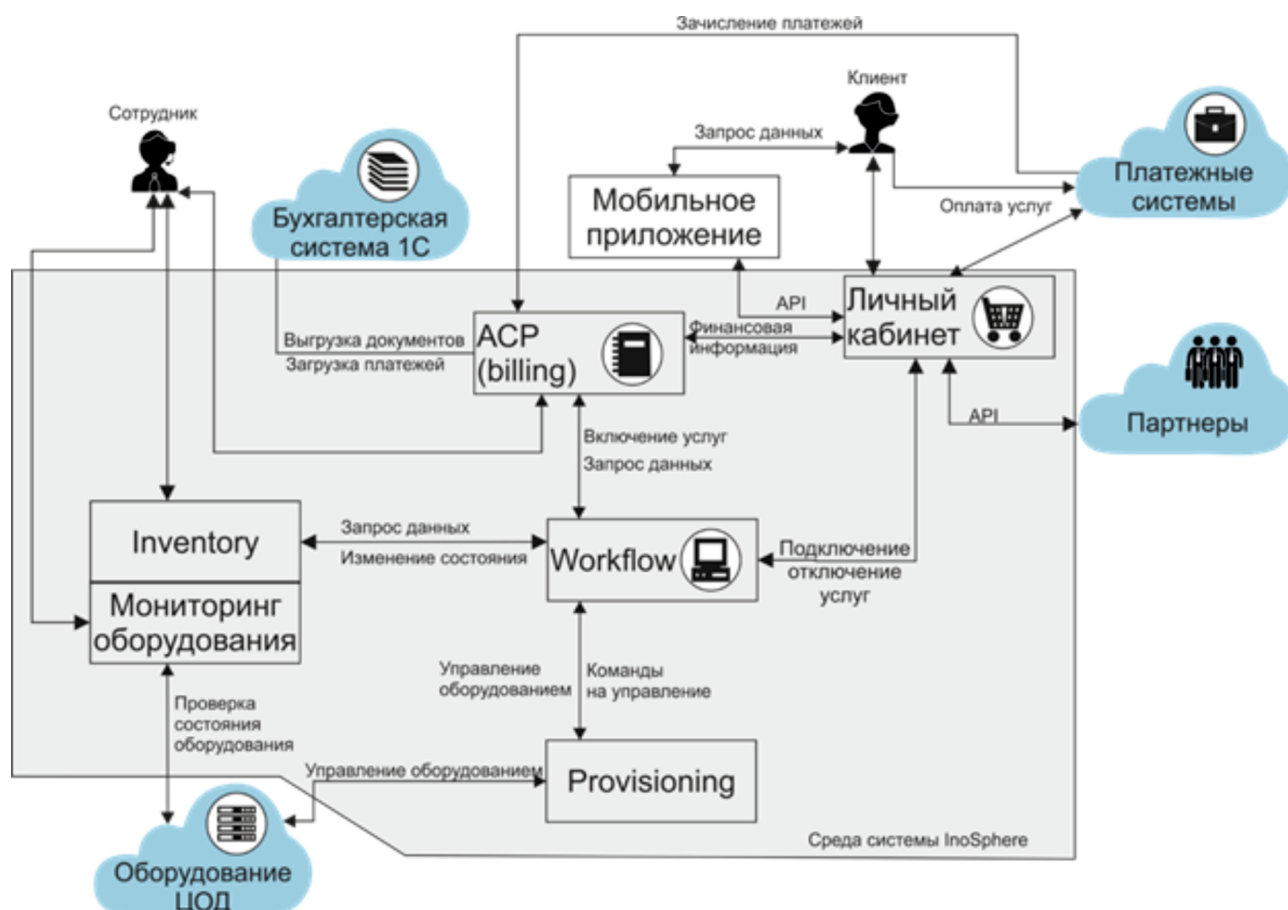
Зачисление платежей

Клиент

Сотрудник

Запрос данных

Бухгалтерская система 1С

Мобильное приложение

Платежные системы

Оплата услуг

API

Личный кабинет

Выгрузка документов

Загрузка платежей

АСР (billing)

Финансовая информация

Партнеры

API

Включение услуг

Запрос данных

Inventory

Запрос данных

Изменение состояния

Workflow

Подключение отключение услуг

Мониторинг оборудования

Управление оборудованием

Команды на управление

Проверка состояния оборудования

Управление оборудованием

Provisioning

Среда системы InoSphere

Оборудование ЦОД